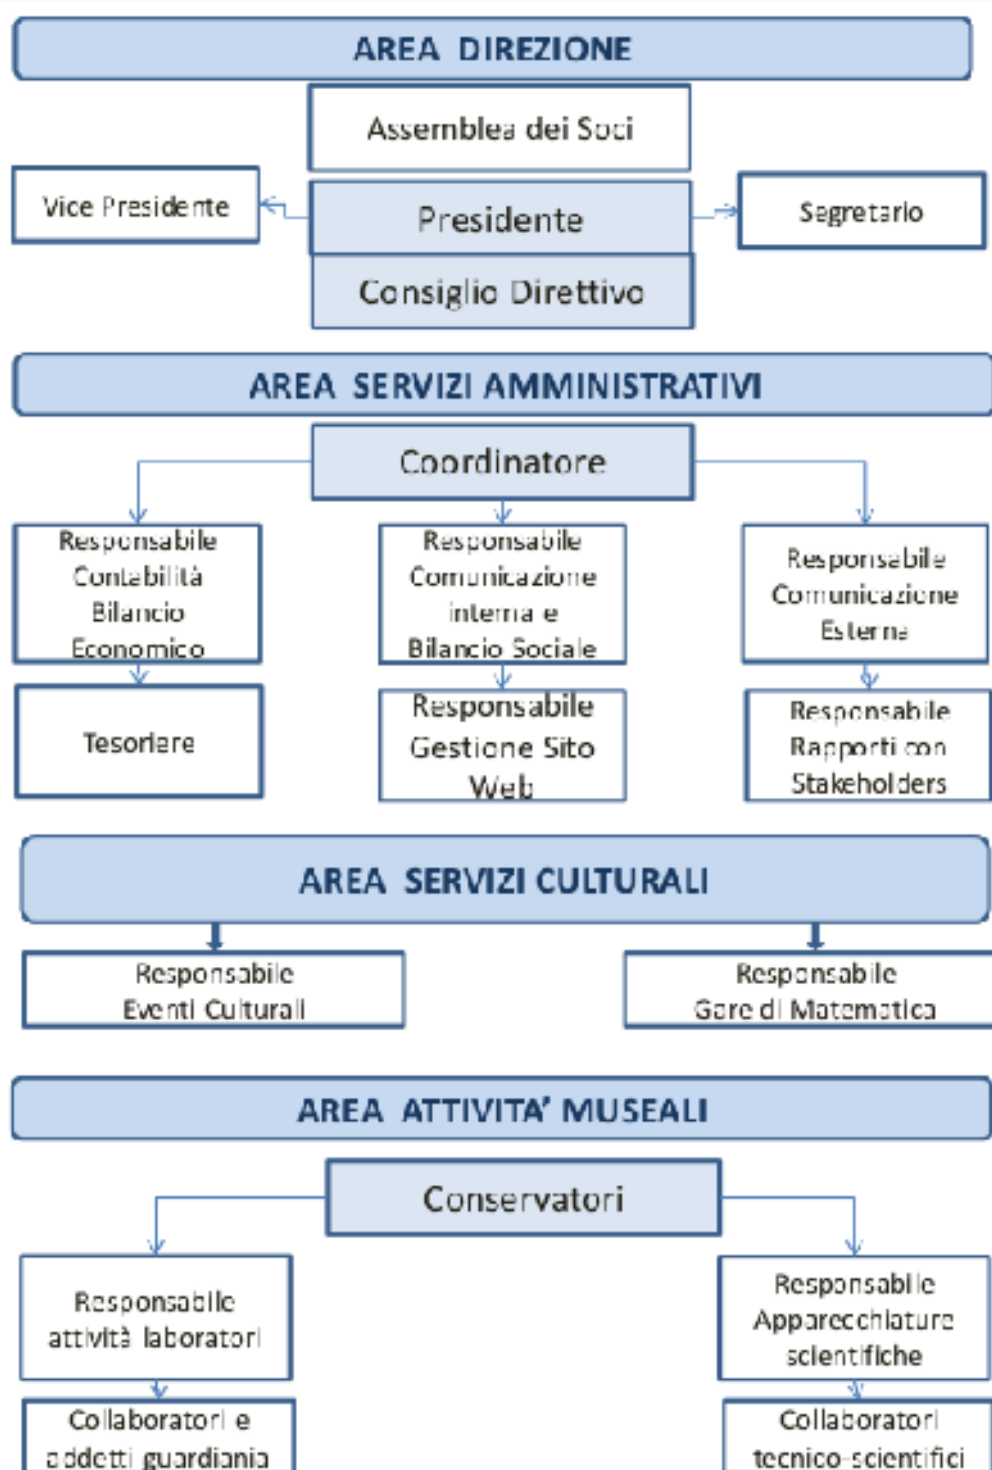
AREA DIREZIONE

Assemblea dei Soci

Vice Presidente

Presidente

Segretario

Consiglio Direttivo

AREA SERVIZI AMMINISTRATIVI

Coordinatore

Responsabile Contabilità Bilancio Economico

Responsabile Comunicazione interna e Bilancio Sociale

Responsabile Comunicazione Esterna

Tesoriere

Responsabile Gestione Sito Web

Responsabile Rapporti con Stakeholders

AREA SERVIZI CULTURALI

Responsabile Eventi Culturali

Responsabile Gare di Matematica

AREA ATTIVITA' MUSEALI

Conservatori

Responsabile attività laboratori

Responsabile Apparecchiature scientifiche

Collaboratori e addetti guardiania

Collaboratori tecnico-scientifici